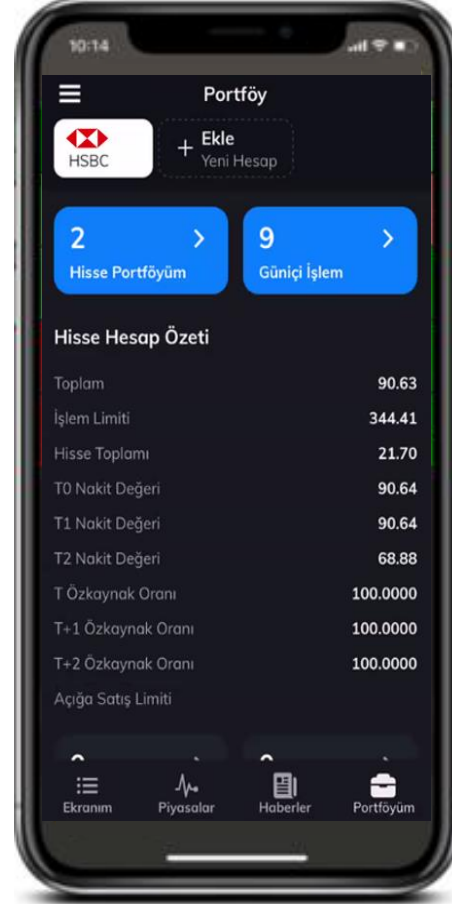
10:14

Portföy

HSBC

+ Ekle
Yeni Hesap

2
Hisse Portföyüm

9
Güniçi İşlem

Hisse Hesap Özeti

| | |
|---|---|
| Toplam | 90.63 |
| İşlem Limiti | 344.41 |
| Hisse Toplamı | 21.70 |
| T0 Nakit Değeri | 90.64 |
| T1 Nakit Değeri | 90.64 |
| T2 Nakit Değeri | 68.88 |
| T Özkaynak Oranı | 100.0000 |
| T+1 Özkaynak Oranı | 100.0000 |
| T+2 Özkaynak Oranı | 100.0000 |
| Açığa Satış Limiti | |

Ekranım Piyasalar Haberler Portföyüm